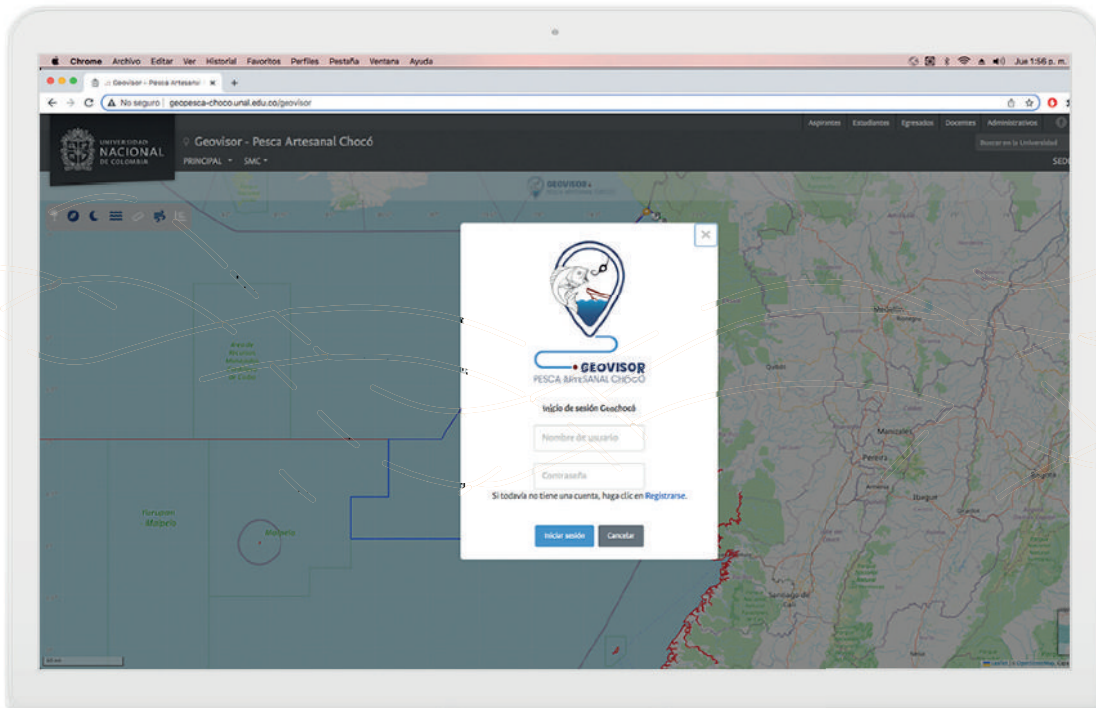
Chrome Archivo Editar Ver Historial Favoritos Perfiles Pestaña Ventana Ayuda

Jue 1:56 p. m.

:: Geovisor - Pesca Artesanal ×

No seguro | geopesca-choco.unal.edu.co/geovisor

UNIVERSIDAD NACIONAL DE COLOMBIA

Geovisor - Pesca Artesanal Chocó

PRINCIPAL SMC

Aspirantes Estudiantes Egresados Docentes Administrativos

Buscar en la Universidad

SEDE

GEOVISOR

Área de Manejo Especial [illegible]

Malpelo

Medellín

Manizales

Pereira

Ibagué

Bogotá

Santiago de Cali

GEOVISOR
PESCA ARTESANAL CHOCÓ

Inicio de sesión Geochocó

Nombre de usuario

Contraseña

Si todavía no tiene una cuenta, haga clic en Registrarse.

Iniciar sesión

Cancelar